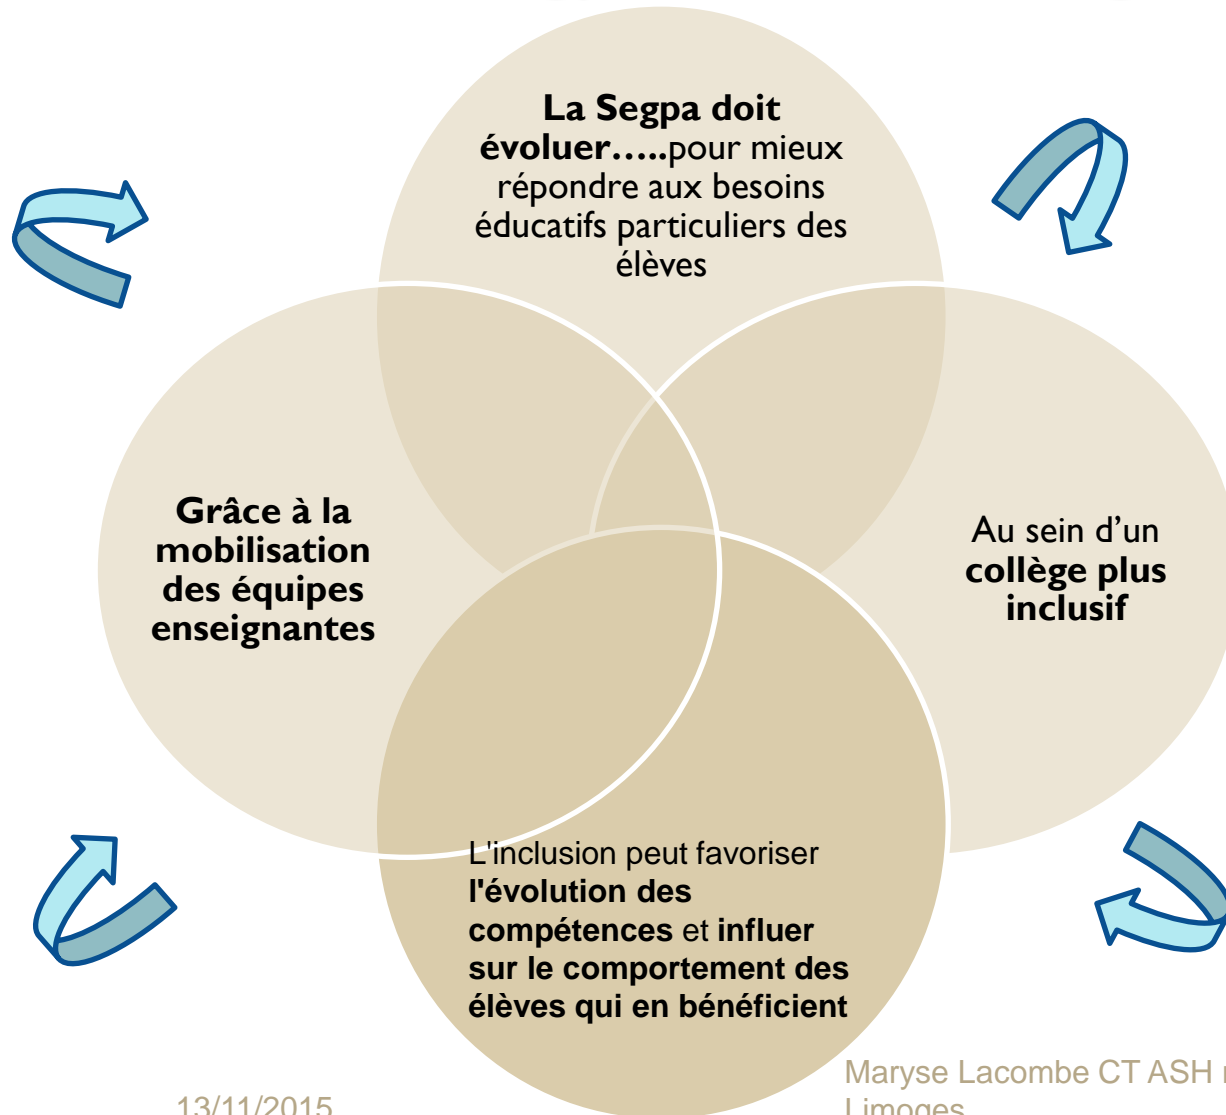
La Segpa doit évoluer…..pour mieux répondre aux besoins éducatifs particuliers des élèves

Grâce à la mobilisation des équipes enseignantes

Au sein d'un collège plus inclusif

L'inclusion peut favoriser l'évolution des compétences et influer sur le comportement des élèves qui en bénéficient

13/11/2015

Maryse Lacombe CT ASH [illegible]
Limoges